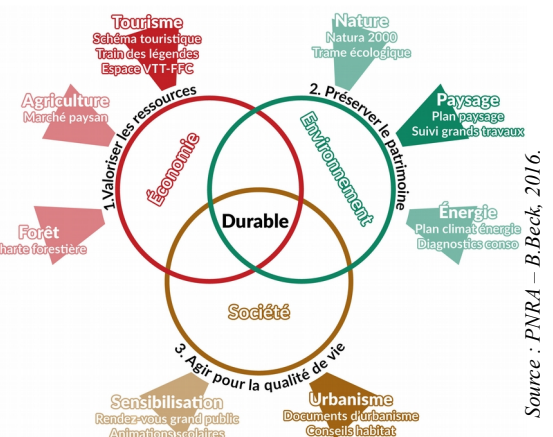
Tourisme
Schéma touristique
Train des légendes
Espace VTT-FFC

Nature
Natura 2000
Trame écologique

Agriculture
Marché paysan

1.Valoriser les ressources

2. Préserver le patrimoine

Paysage
Plan paysage
Suivi grands travaux

Économie

Environnement

Durable

Forêt
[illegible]harte forestière

Énergie
Plan climat énergie
Diagnostics conso

Société

3. Agir pour la qualité de vie

Sensibilisation
Rendez-vous grand public
Animations scolaires

Urbanisme
Documents d'urbanisme
Conseils habitat

Source : PNRA – B.Beck, 2016.